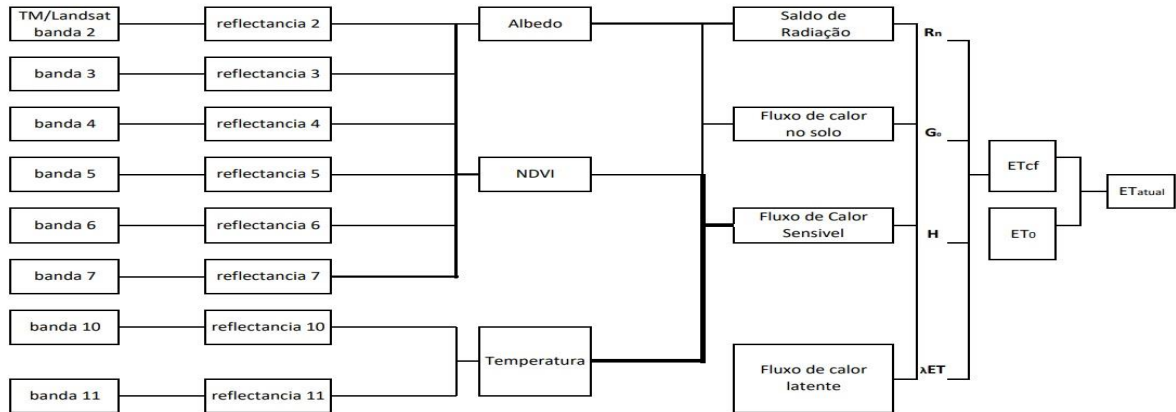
TM/Landsat banda 2

reflectancia 2

banda 3

reflectancia 3

banda 4

reflectancia 4

banda 5

reflectancia 5

banda 6

reflectancia 6

banda 7

reflectancia 7

banda 10

reflectancia 10

banda 11

reflectancia 11

Albedo

NDVI

Temperatura

Saldo de Radiação

Fluxo de calor no solo

Fluxo de Calor Sensivel

Fluxo de calor latente

$R_n$

$G_o$

H

λET

ETcf

ETo

$ET_{atual}$